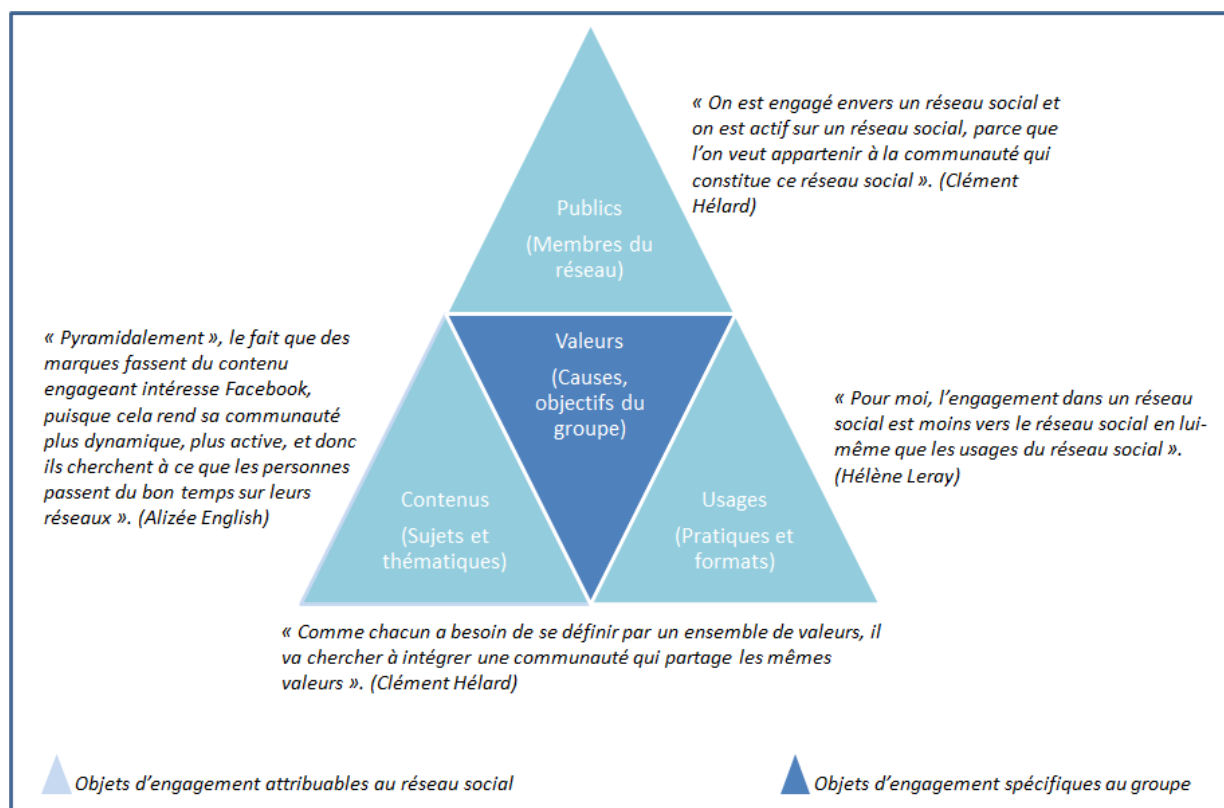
« On est engagé envers un réseau social et on est actif sur un réseau social, parce que l'on veut appartenir à la communauté qui constitue ce réseau social ». (Clément Hélard)

Publics

(Membres du réseau)

« Pyramidalement », le fait que des marques fassent du contenu engageant intéresse Facebook, puisque cela rend sa communauté plus dynamique, plus active, et donc ils cherchent à ce que les personnes passent du bon temps sur leurs réseaux ». (Alizée English)

Valeurs

(Causes, objectifs du groupe)

« Pour moi, l'engagement dans un réseau social est moins vers le réseau social en lui-même que les usages du réseau social ». (Hélène Leray)

Contenus

(Sujets et thématiques)

Usages

(Pratiques et formats)

« Comme chacun a besoin de se définir par un ensemble de valeurs, il va chercher à intégrer une communauté qui partage les mêmes valeurs ». (Clément Hélard)

Objets d'engagement attribuables au réseau social

Objets d'engagement spécifiques au groupe